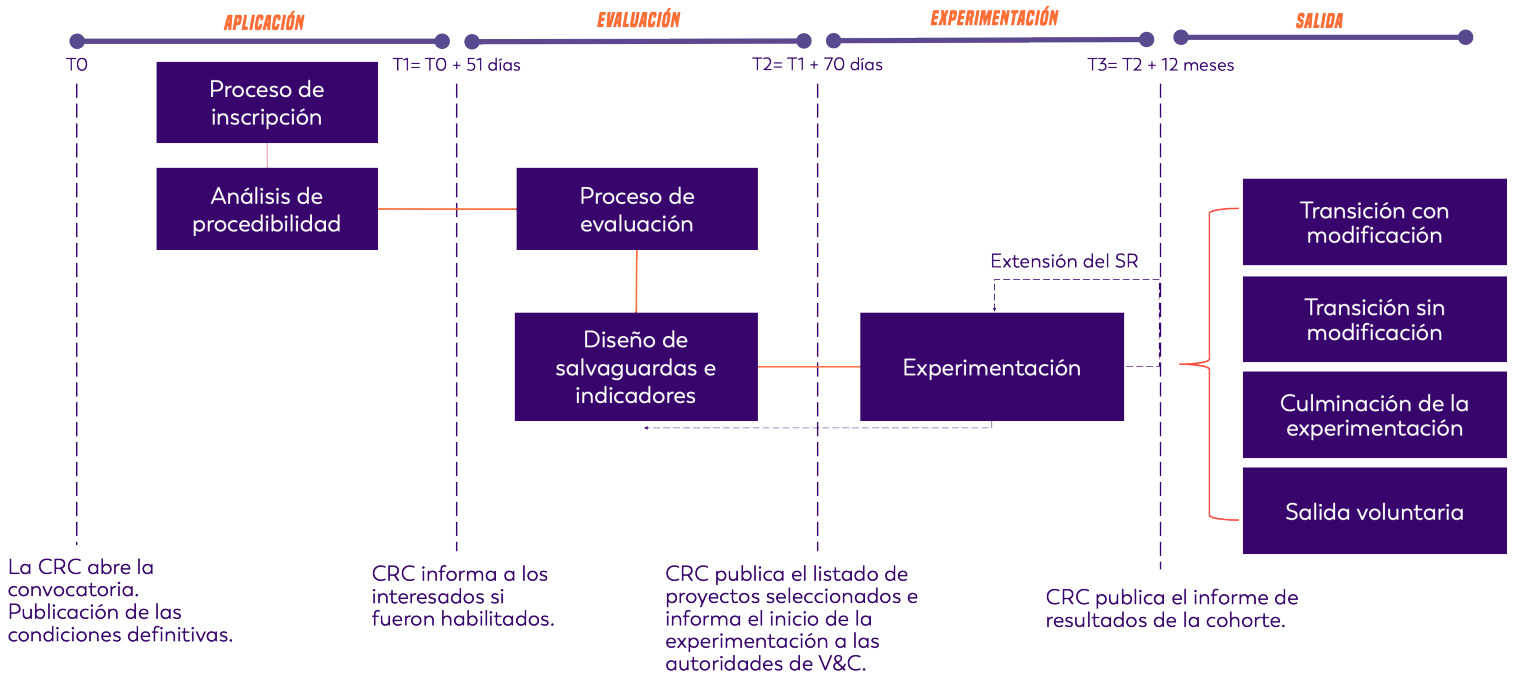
APLICACIÓN

EVALUACIÓN

EXPERIMENTACIÓN

SALIDA

T0

T1= T0 + 51 días

T2= T1 + 70 días

T3= T2 + 12 meses

Proceso de inscripción

Análisis de procedibilidad

Proceso de evaluación

Diseño de salvaguardas e indicadores

Extensión del SR

Experimentación

Transición con modificación

Transición sin modificación

Culminación de la experimentación

Salida voluntaria

La CRC abre la convocatoria. Publicación de las condiciones definitivas.

CRC informa a los interesados si fueron habilitados.

CRC publica el listado de proyectos seleccionados e informa el inicio de la experimentación a las autoridades de V&C.

CRC publica el informe de resultados de la cohorte.